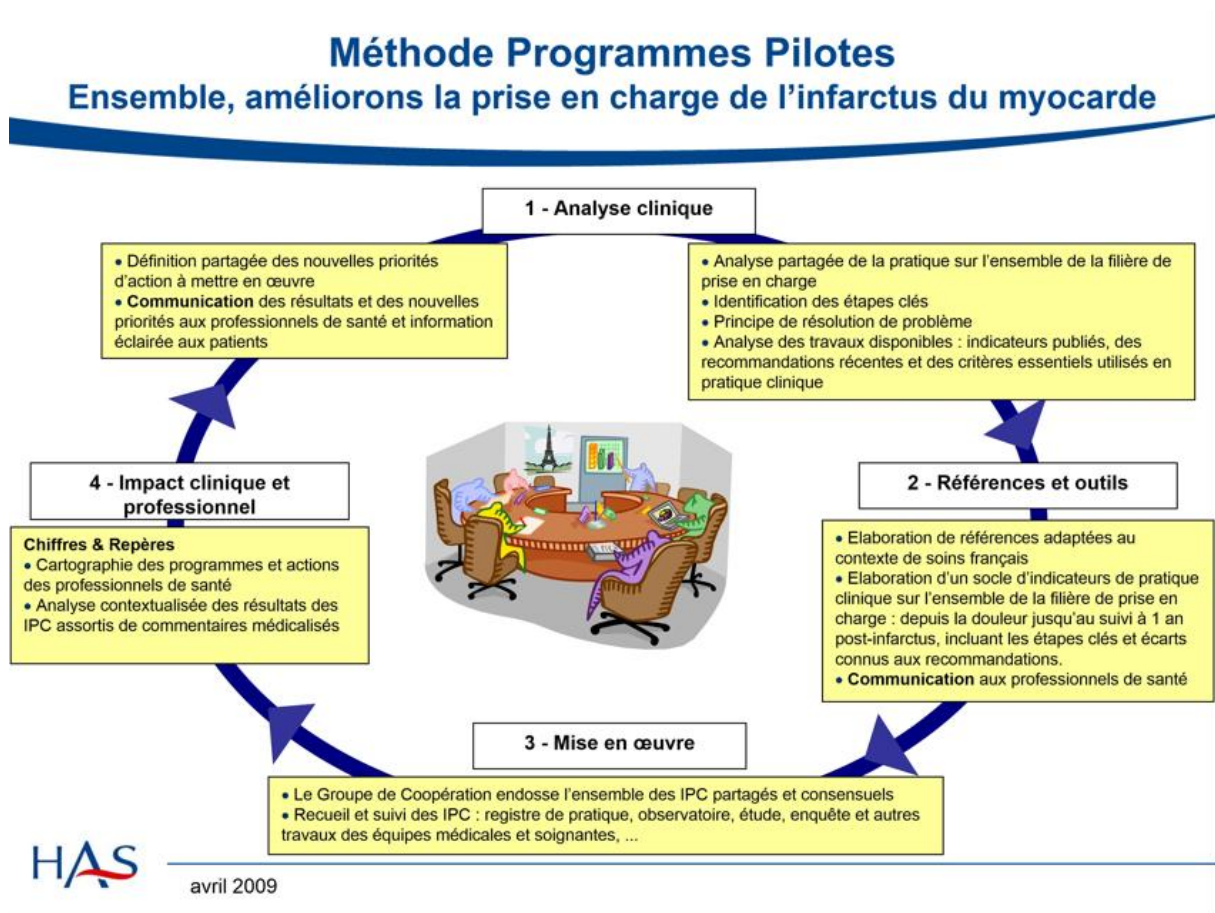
Méthode Programmes Pilotes
Ensemble, améliorons la prise en charge de l'infarctus du myocarde

1 - Analyse clinique

• Définition partagée des nouvelles priorités d'action à mettre en œuvre
• **Communication** des résultats et des nouvelles priorités aux professionnels de santé et information éclairée aux patients

• Analyse partagée de la pratique sur l'ensemble de la filière de prise en charge
• Identification des étapes clés
• Principe de résolution de problème
• Analyse des travaux disponibles : indicateurs publiés, des recommandations récentes et des critères essentiels utilisés en pratique clinique

4 - Impact clinique et professionnel

Chiffres & Repères
• Cartographie des programmes et actions des professionnels de santé
• Analyse contextualisée des résultats des IPC assortis de commentaires médicalisés

2 - Références et outils

• Elaboration de références adaptées au contexte de soins français
• Elaboration d'un socle d'indicateurs de pratique clinique sur l'ensemble de la filière de prise en charge : depuis la douleur jusqu'au suivi à 1 an post-infarctus, incluant les étapes clés et écarts connus aux recommandations.
• **Communication** aux professionnels de santé

3 - Mise en œuvre

• Le Groupe de Coopération endosse l'ensemble des IPC partagés et consensuels
• Recueil et suivi des IPC : registre de pratique, observatoire, étude, enquête et autres travaux des équipes médicales et soignantes, ...

HAS

avril 2009